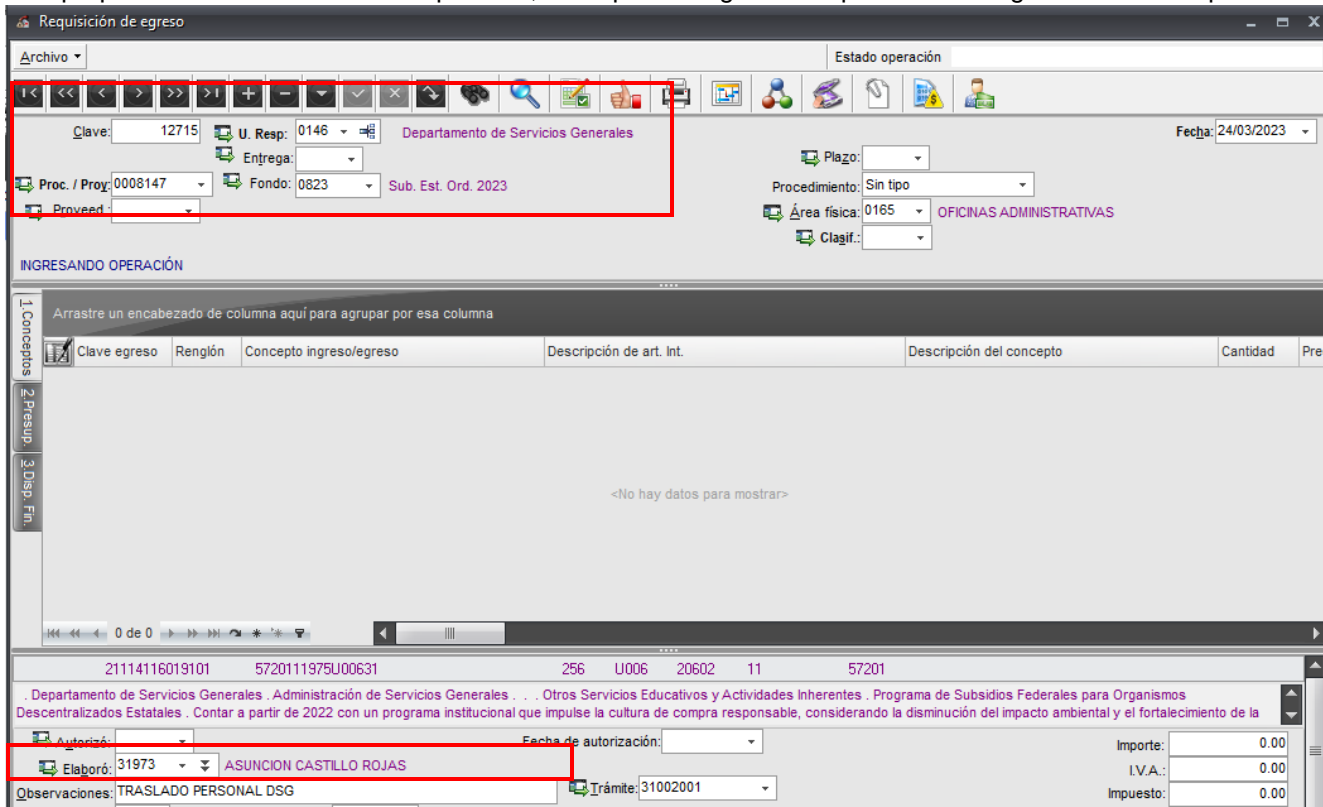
Requisición de egreso

Archivo

Estado operación

Clave: 12715
U. Resp: 0146
Departamento de Servicios Generales
Entrega:
Proc. / Proy: 0008147
Fondo: 0823
Sub. Est. Ord. 2023
Proveed.:

Fecha: 24/03/2023
Plazo:
Procedimiento: Sin tipo
Área física: 0165
OFICINAS ADMINISTRATIVAS
Clasif.:

INGRESANDO OPERACIÓN

1.Conceptos
2.Presup.
3.Disp. Fin.

Arrastre un encabezado de columna aquí para agrupar por esa columna

| Clave egreso | Renglón | Concepto ingreso/egreso | Descripción de art. Int. | Descripción del concepto | Cantidad | Pre |
|---|---|---|---|---|---|---|

<No hay datos para mostrar>

0 de 0

21114116019101 5720111975U00631 256 U006 20602 11 57201

. Departamento de Servicios Generales . Administración de Servicios Generales . . . Otros Servicios Educativos y Actividades Inherentes . Programa de Subsidios Federales para Organismos Descentralizados Estatales . Contar a partir de 2022 con un programa institucional que impulse la cultura de compra responsable, considerando la disminución del impacto ambiental y el fortalecimiento de la

Autorizó:
Fecha de autorización:
Importe: 0.00
Elaboró: 31973
ASUNCION CASTILLO ROJAS
I.V.A.: 0.00
Observaciones: TRASLADO PERSONAL DSG
Trámite: 31002001
Impuesto: 0.00